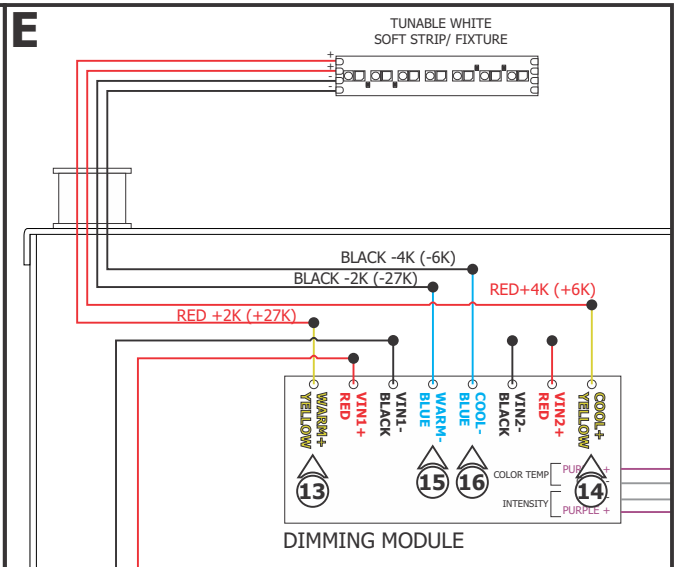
E

TUNABLE WHITE
SOFT STRIP/ FIXTURE

+
+
-
-

BLACK -4K (-6K)
BLACK -2K (-27K)
RED+4K (+6K)
RED +2K (+27K)

WARM+ YELLOW
VIN1+ RED
VIN1- BLACK
WARM- BLUE
COOL- BLUE
VIN2- BLACK
VIN2+ RED
COOL+ YELLOW

13
15
16
14

COLOR TEMP
PURPLE +
INTENSITY
PURPLE +

DIMMING MODULE